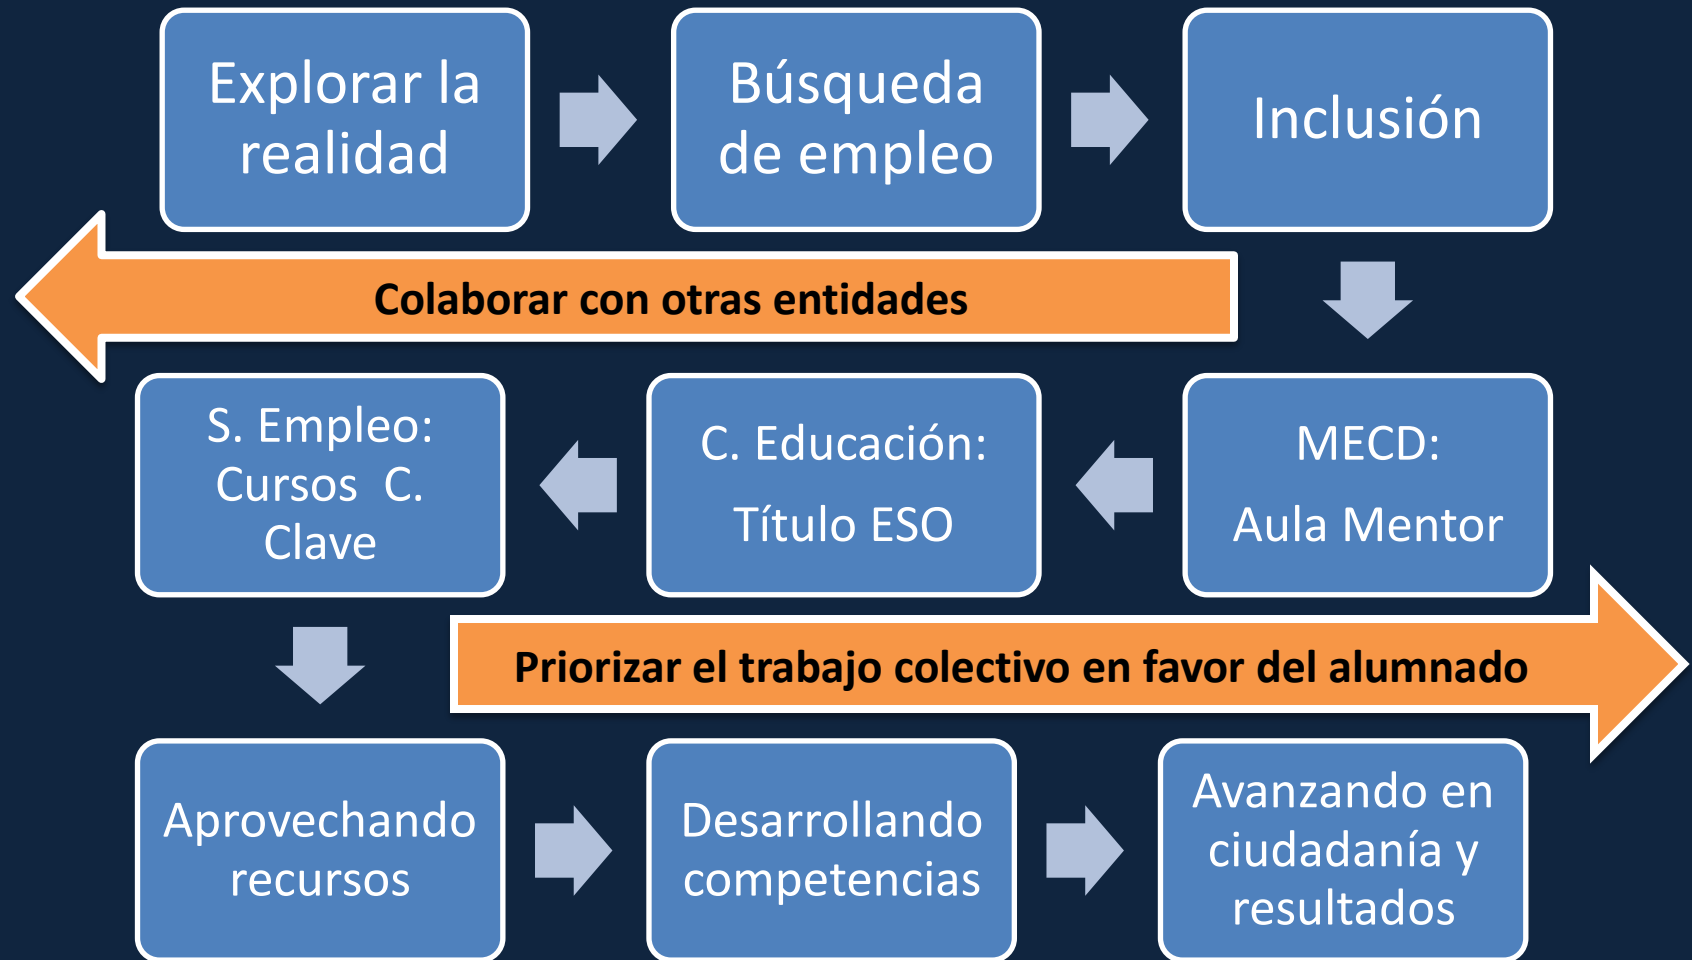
Explorar la realidad

Búsqueda de empleo

Inclusión

Colaborar con otras entidades

MECD:

Aula Mentor

C. Educación:

Título ESO

S. Empleo: Cursos C. Clave

Priorizar el trabajo colectivo en favor del alumnado

Aprovechando recursos

Desarrollando competencias

Avanzando en ciudadanía y resultados